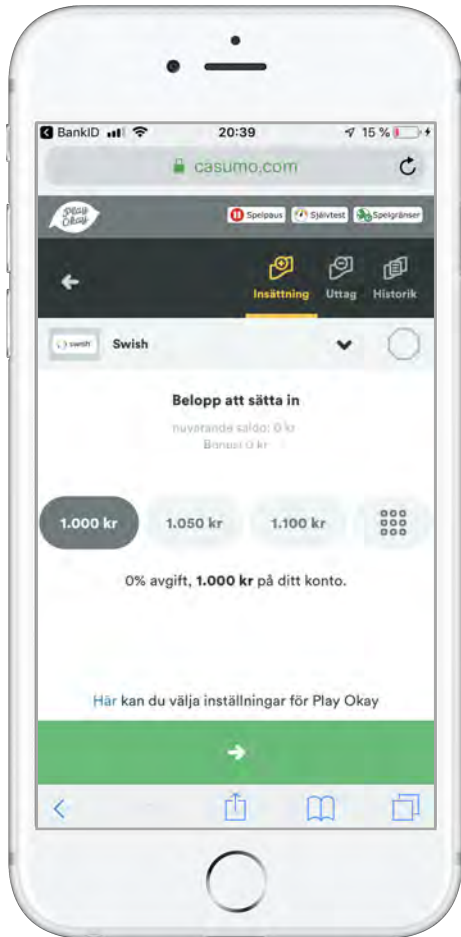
BankID 20:39 15 %

casumo.com

Play Okay

Spelpaus Självtest Spelgränser

Insättning Uttag Historik

swish Swish

Belopp att sätta in

nuvarande saldo: 0 kr
Bonus: 0 kr

1.000 kr 1.050 kr 1.100 kr

0% avgift, **1.000 kr** på ditt konto.

Här kan du välja inställningar för Play Okay